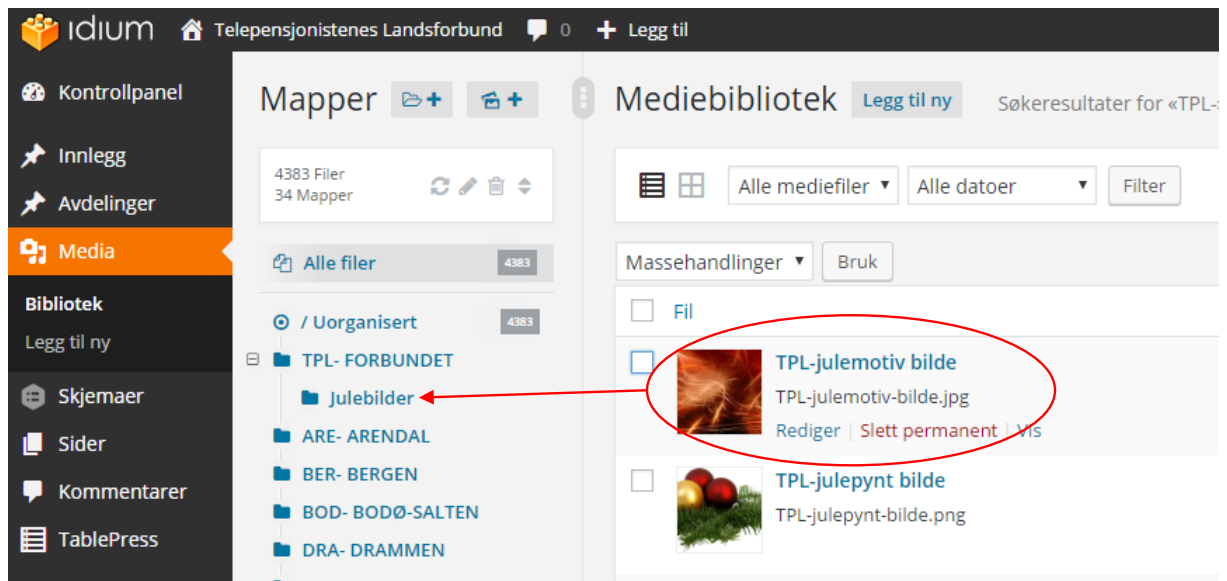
idium Telepensjonistenes Landsforbund 0 Legg til

Kontrollpanel

Innlegg

Avdelinger

Media

Bibliotek

Legg til ny

Skjemaer

Sider

Kommentarer

TablePress

Mapper

4383 Filer
34 Mapper

Alle filer 4383

/ Uorganisert 4383

TPL- FORBUNDET

Julebilder

ARE- ARENDAL

BER- BERGEN

BOD- BODØ-SALTEN

DRA- DRAMMEN

Mediebibliotek Legg til ny Søkeresultater for «TPL-

Alle mediefiler Alle datoer Filter

Massehandlinger Bruk

Fil

TPL-julemotiv bilde
TPL-julemotiv-bilde.jpg
Rediger | Slett permanent | Vis

TPL-julepynt bilde
TPL-julepynt-bilde.png